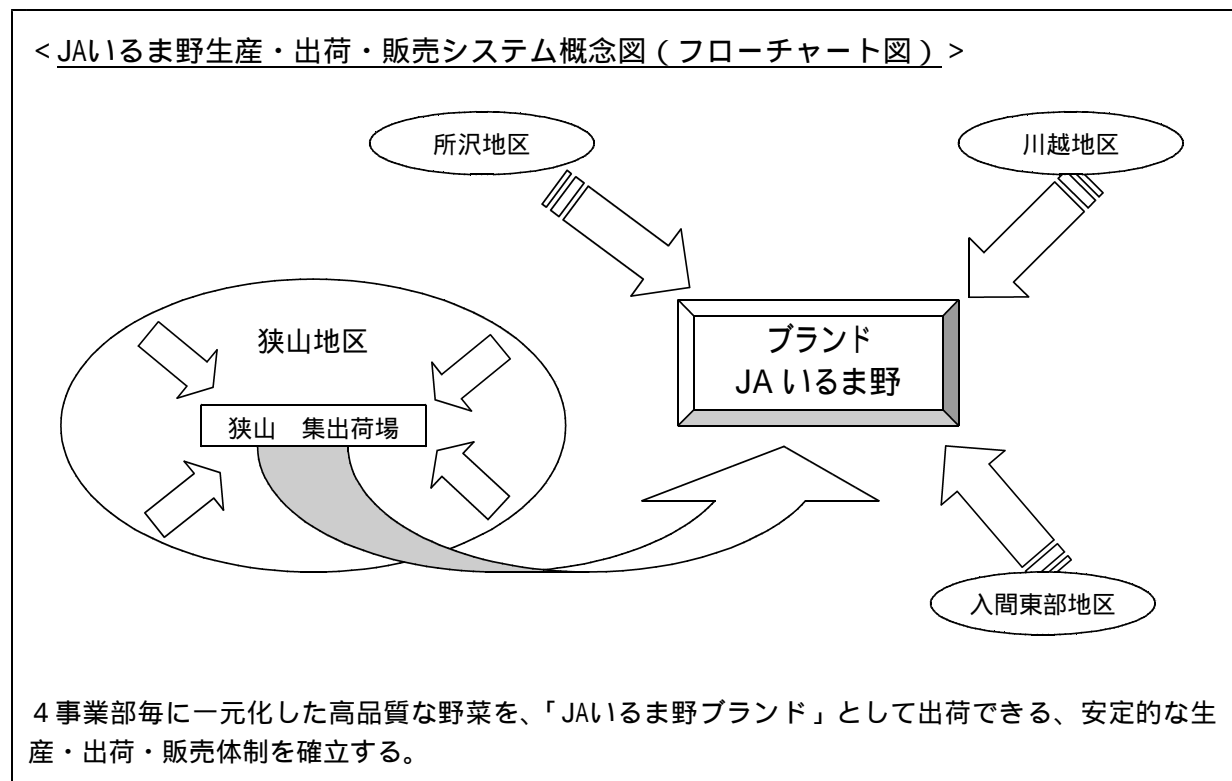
< JAいるま野生産・出荷・販売システム概念図（フローチャート図）>

所沢地区

川越地区

狭山地区

狭山　集出荷場

ブランド
JA いるま野

入間東部地区

４事業部毎に一元化した高品質な野菜を、「JAいるま野ブランド」として出荷できる、安定的な生産・出荷・販売体制を確立する。